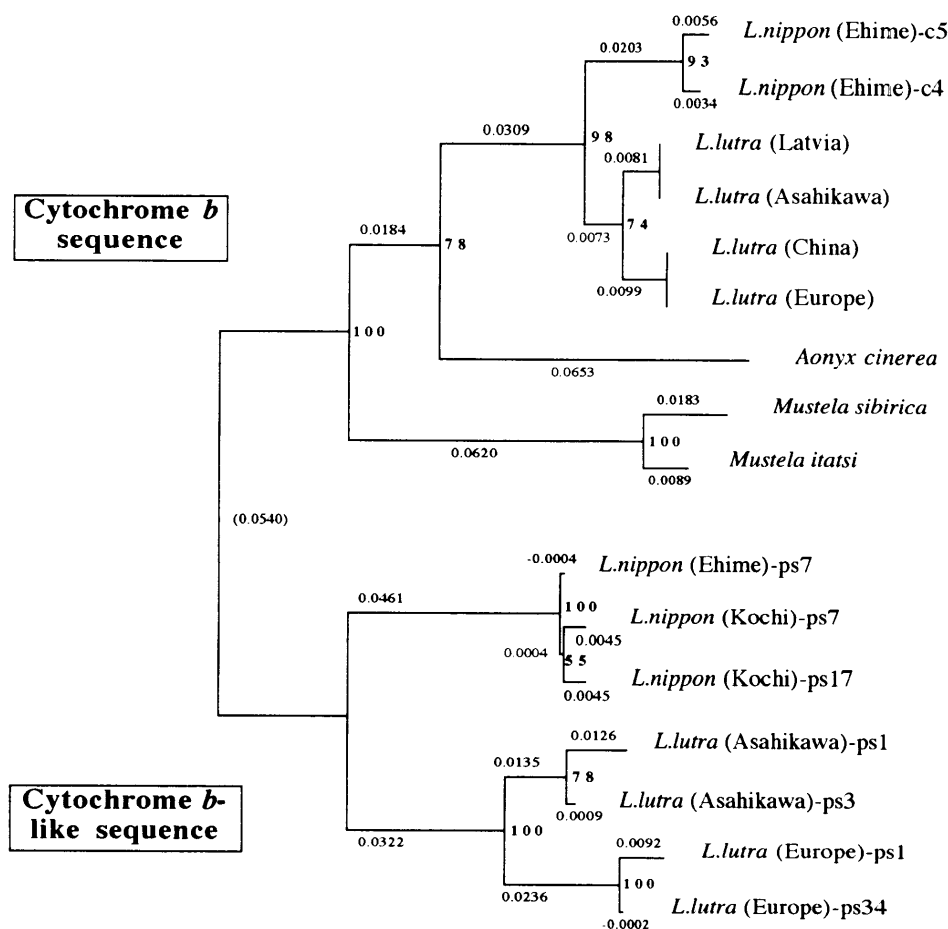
0.0056
L.nippon (Ehime)-c5
0.0203
9 3
L.nippon (Ehime)-c4
0.0034
0.0309
9 8
L.lutra (Latvia)
0.0081
L.lutra (Asahikawa)
Cytochrome b sequence
0.0184
7 8
0.0073
7 4
L.lutra (China)
0.0099
L.lutra (Europe)
1 0 0
Aonyx cinerea
0.0653
0.0183
Mustela sibirica
1 0 0
0.0620
Mustela itatsi
0.0089
(0.0540)
-0.0004
L.nippon (Ehime)-ps7
0.0461
1 0 0
L.nippon (Kochi)-ps7
0.0045
0.0004
5 5
L.nippon (Kochi)-ps17
0.0045
0.0126
L.lutra (Asahikawa)-ps1
0.0135
7 8
L.lutra (Asahikawa)-ps3
Cytochrome b-like sequence
0.0009
1 0 0
0.0092
0.0322
L.lutra (Europe)-ps1
1 0 0
0.0236
L.lutra (Europe)-ps34
-0.0002